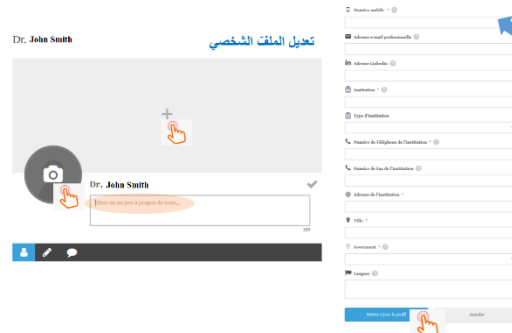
Dr. John Smith

تعديل الملف الشخصي

Dr. John Smith

Dites-en un peu à propos de vous...

280

Numéro mobile *

Adresse e-mail professionnelle

LinkedIn

Institution *

Type d'institution

Numéro de téléphone de l'institution *

Numéro de fax de l'institution

Adresse de l'institution *

Ville *

Governorat *

Langues

Mettre à jour le profil

Annuler